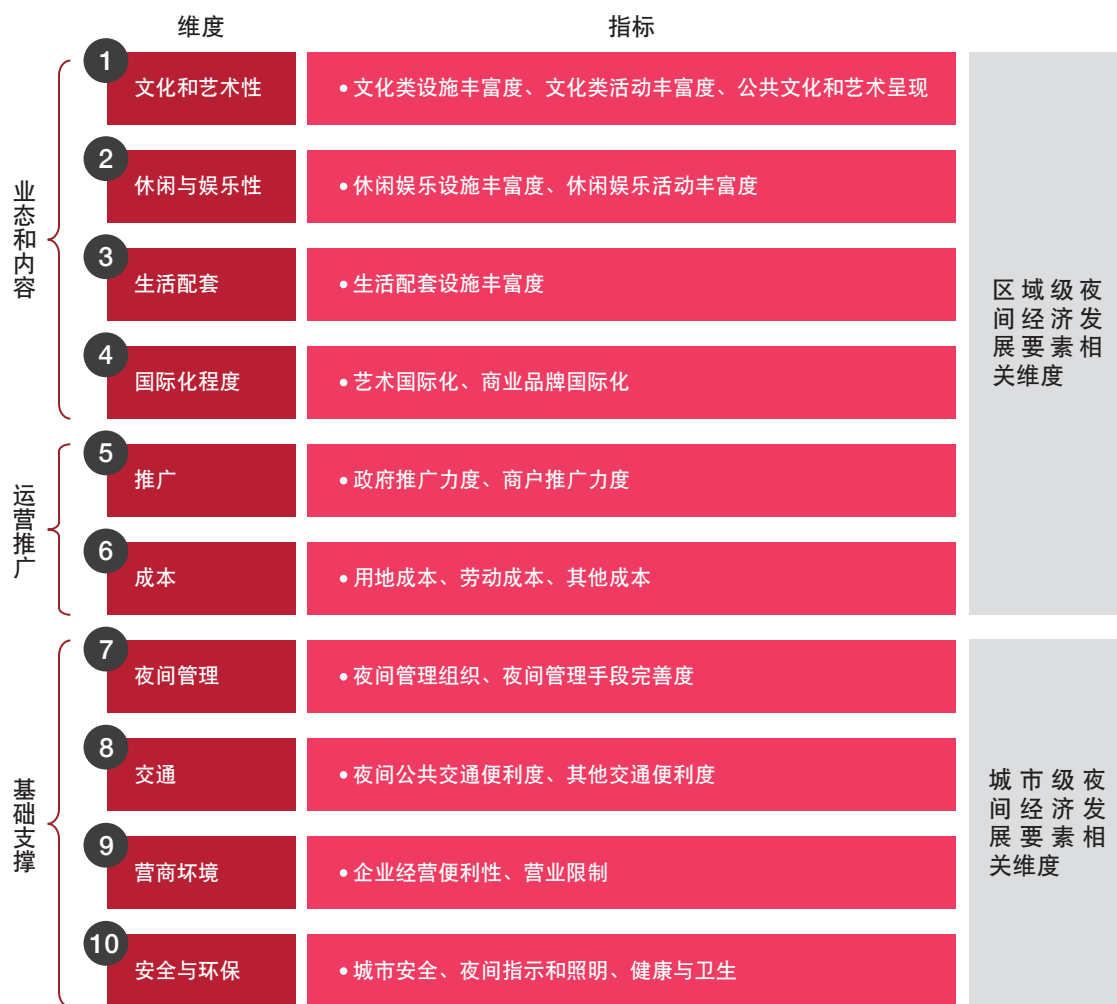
维度 指标

业态和内容

1 文化和艺术性
• 文化类设施丰富度、文化类活动丰富度、公共文化和艺术呈现

2 休闲与娱乐性
• 休闲娱乐设施丰富度、休闲娱乐活动丰富度

3 生活配套
• 生活配套设施丰富度

4 国际化程度
• 艺术国际化、商业品牌国际化

运营推广

5 推广
• 政府推广力度、商户推广力度

6 成本
• 用地成本、劳动成本、其他成本

区域级夜间经济发展要素相关维度

基础支撑

7 夜间管理
• 夜间管理组织、夜间管理手段完善度

8 交通
• 夜间公共交通便利度、其他交通便利度

9 营商环境
• 企业经营便利性、营业限制

10 安全与环保
• 城市安全、夜间指示和照明、健康与卫生

城市级夜间经济发展要素相关维度